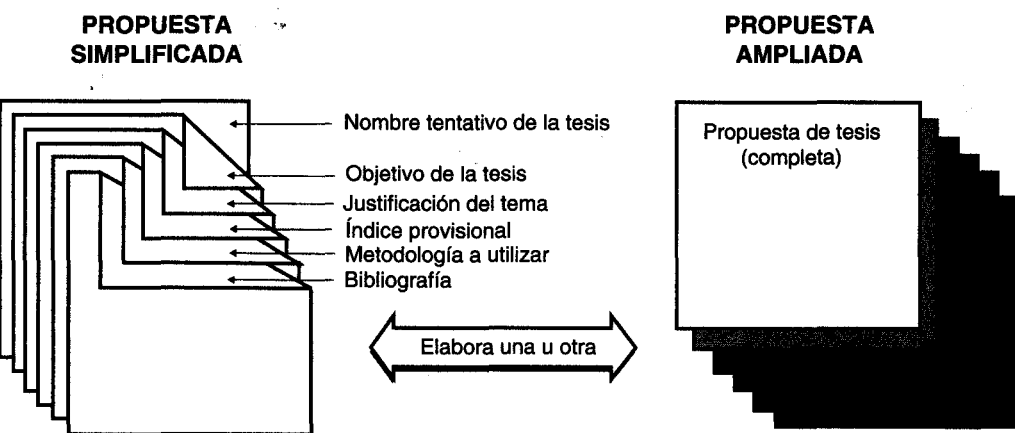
PROPUESTA SIMPLIFICADA

Nombre tentativo de la tesis
Objetivo de la tesis
Justificación del tema
Índice provisional
Metodología a utilizar
Bibliografía

Elabora una u otra

PROPUESTA AMPLIADA

Propuesta de tesis (completa)